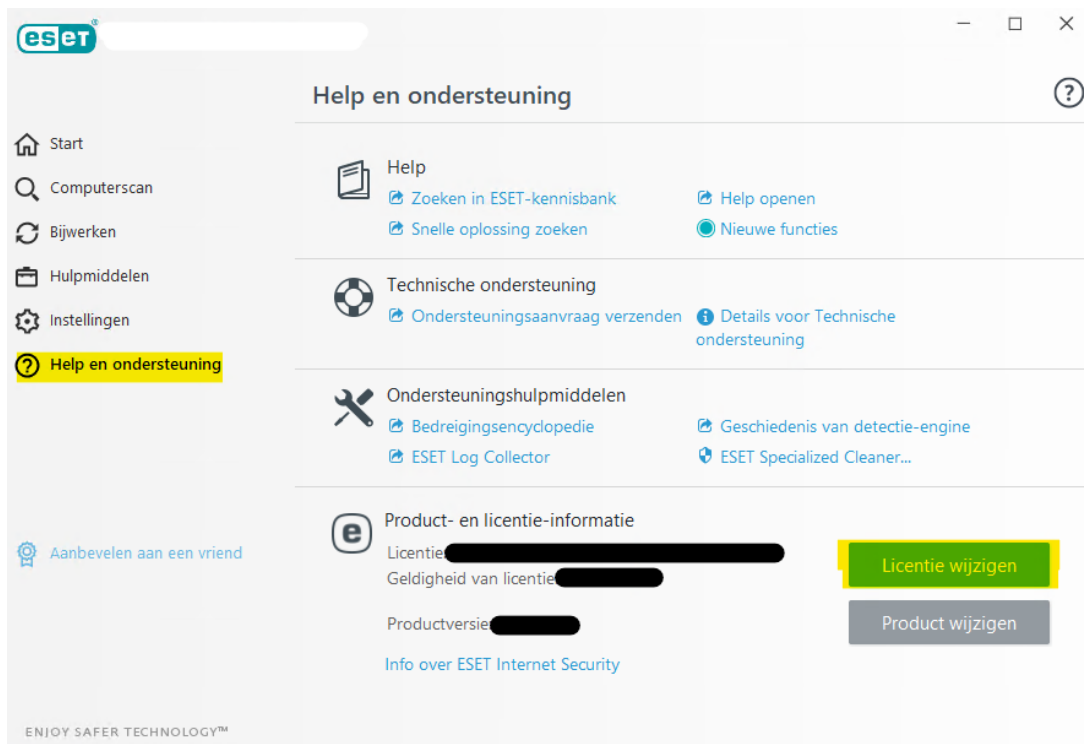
eset

Start
Computerscan
Bijwerken
Hulpmiddelen
Instellingen
Help en ondersteuning

Aanbevelen aan een vriend

ENJOY SAFER TECHNOLOGY™

Help en ondersteuning

Help
Zoeken in ESET-kennisbank
Help openen
Snelle oplossing zoeken
Nieuwe functies

Technische ondersteuning
Ondersteuningsaanvraag verzenden
Details voor Technische ondersteuning

Ondersteuningshulpmiddelen
Bedreigingsencyclopedie
Geschiedenis van detectie-engine
ESET Log Collector
ESET Specialized Cleaner...

Product- en licentie-informatie
Licentie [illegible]
Geldigheid van licentie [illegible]
Productversie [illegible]
Info over ESET Internet Security

Licentie wijzigen
Product wijzigen